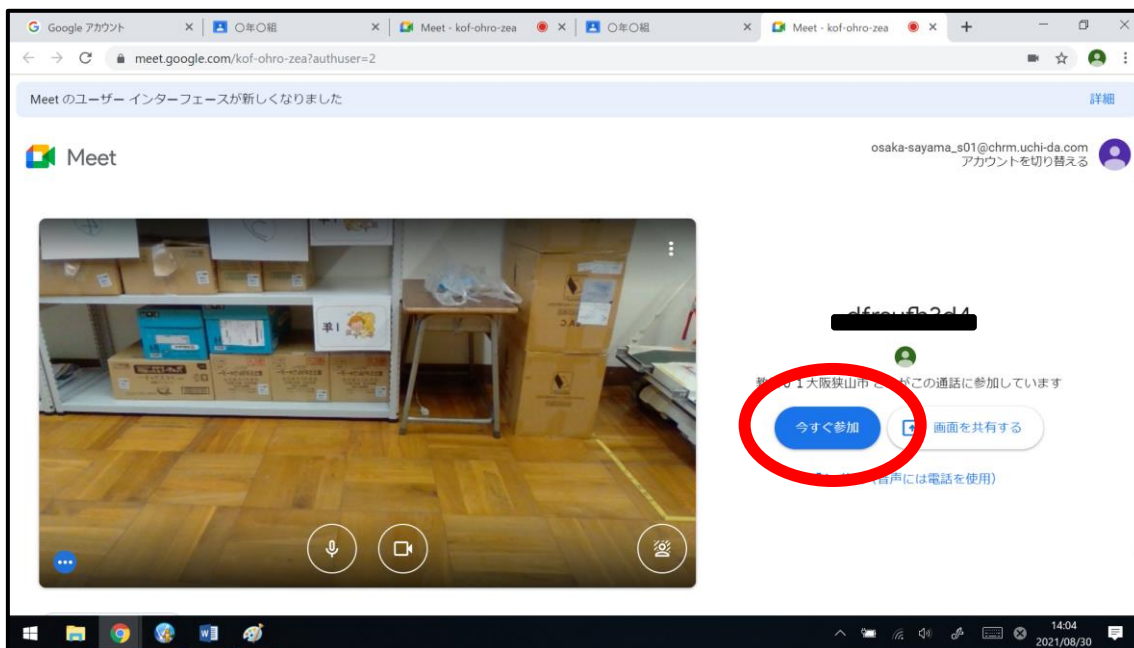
Google アカウント
○年○組
Meet - kof-ohro-zea
○年○組
Meet - kof-ohro-zea

meet.google.com/kof-ohro-zea?authuser=2

Meet のユーザー インターフェースが新しくなりました
詳細

Meet

osaka-sayama_s01@chrm.uchi-da.com
アカウントを切り替える

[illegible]

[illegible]１大阪狭山市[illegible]がこの通話に参加しています

今すぐ参加
画面を共有する

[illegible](音声には電話を使用)

14:04
2021/08/30